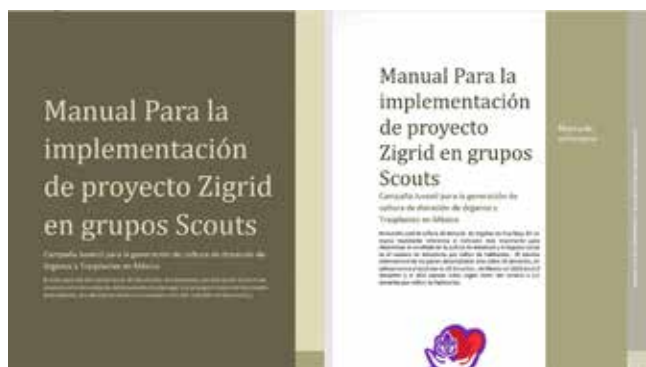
Manual Para la implementación de proyecto Zigrid en grupos Scouts

Campaña Juvenil para la generación de cultura de donación de Órganos y Trasplantes en México

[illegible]

Manual Para la implementación de proyecto Zigrid en grupos Scouts

Campaña Juvenil para la generación de cultura de donación de Órganos y Trasplantes en México

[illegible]

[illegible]